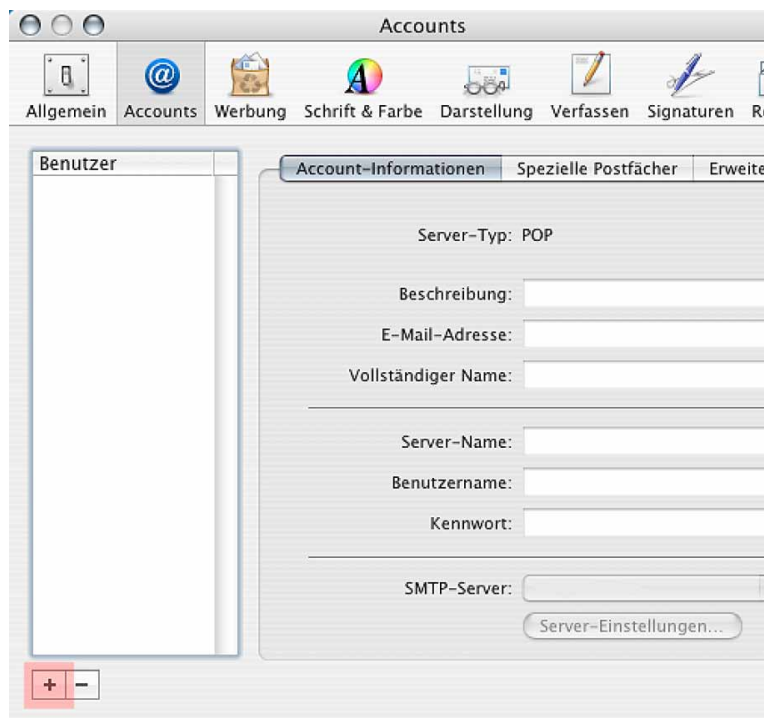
Accounts

Allgemein Accounts Werbung Schrift & Farbe Darstellung Verfassen Signaturen R

Benutzer

Account-Informationen Spezielle Postfächer Erweite

Server-Typ: POP

Beschreibung:

E-Mail-Adresse:

Vollständiger Name:

Server-Name:

Benutzername:

Kennwort:

SMTP-Server:

Server-Einstellungen...

+ −